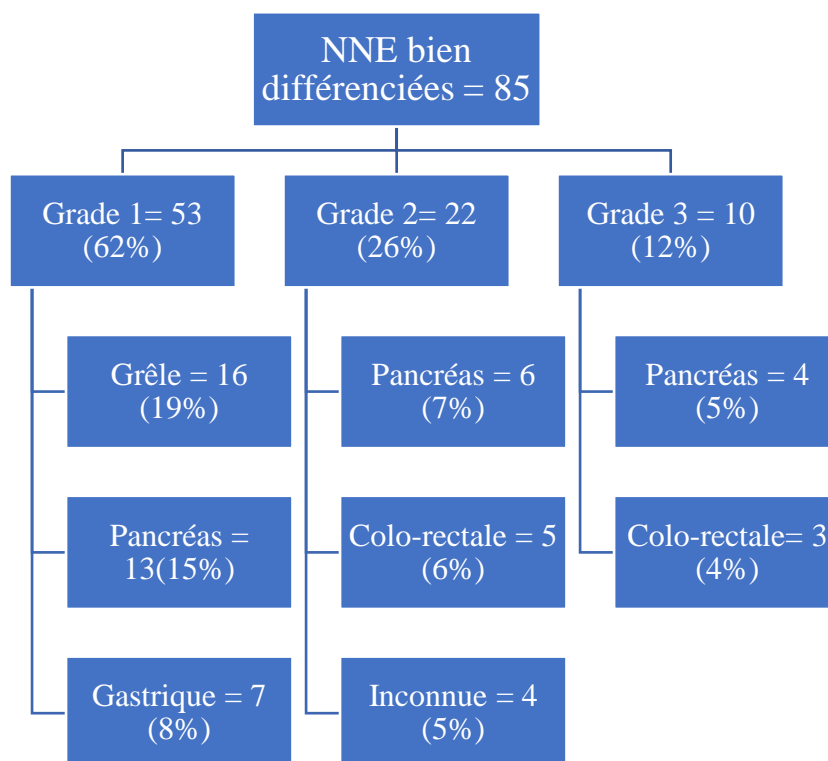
NNE bien différenciées = 85

Grade 1= 53 (62%)

Grêle = 16 (19%)

Pancréas = 13(15%)

Gastrique = 7 (8%)

Grade 2= 22 (26%)

Pancréas = 6 (7%)

Colo-rectale = 5 (6%)

Inconnue = 4 (5%)

Grade 3 = 10 (12%)

Pancréas = 4 (5%)

Colo-rectale= 3 (4%)